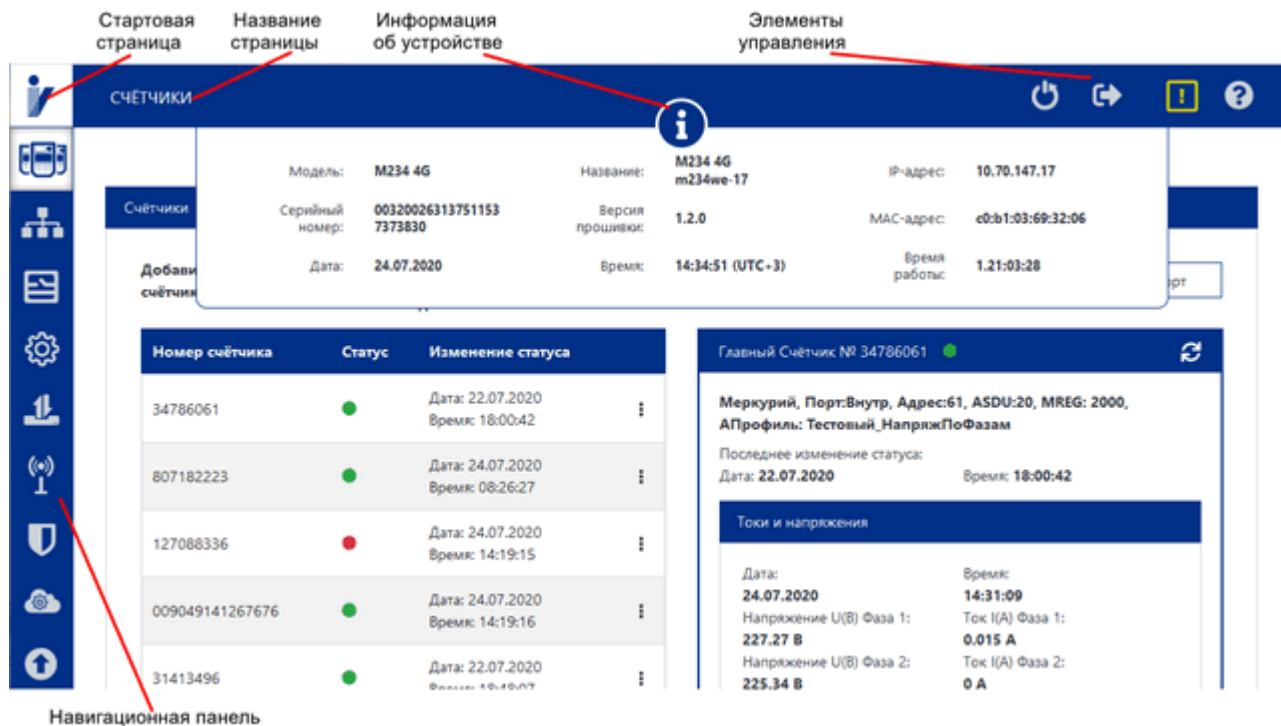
Стартовая страница

Название страницы

Информация об устройстве

Элементы управления

СЧЁТЧИКИ

Модель: M234 4G

Название: M234 4G m234we-17

IP-адрес: 10.70.147.17

Серийный номер: 00320026313751153 7373830

Версия прошивки: 1.2.0

MAC-адрес: c0:b1:03:69:32:06

Дата: 24.07.2020

Время: 14:34:51 (UTC+3)

Время работы: 1.21:03:28

Счётчики

Добави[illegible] счётчик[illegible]

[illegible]орт

| Номер счётчика | Статус | Изменение статуса |
|---|---|---|
| 34786061 | | Дата: 22.07.2020 Время: 18:00:42 |
| 807182223 | | Дата: 24.07.2020 Время: 08:26:27 |
| 127088336 | | Дата: 24.07.2020 Время: 14:19:15 |
| 009049141267676 | | Дата: 24.07.2020 Время: 14:19:16 |
| 31413496 | | Дата: 22.07.2020 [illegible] |

Главный Счётчик № 34786061

Меркурий, Порт:Внутр, Адрес:61, ASDU:20, MREG: 2000, АПрофиль: Тестовый_НапряжПоФазам

Последнее изменение статуса:
Дата: 22.07.2020
Время: 18:00:42

Токи и напряжения

Дата:
24.07.2020
Время:
14:31:09
Напряжение U(В) Фаза 1:
227.27 В
Ток I(А) Фаза 1:
0.015 А
Напряжение U(В) Фаза 2:
225.34 В
Ток I(А) Фаза 2:
0 А

Навигационная панель